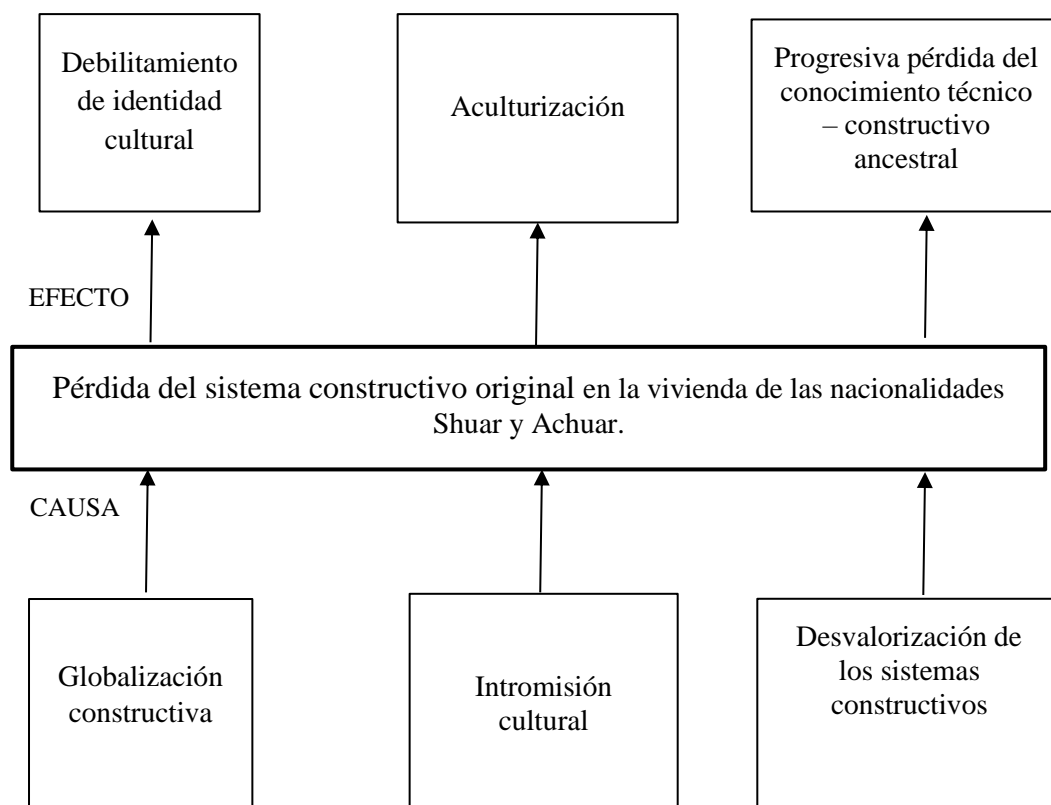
Debilitamiento de identidad cultural

Aculturización

Progresiva pérdida del conocimiento técnico – constructivo ancestral

EFECTO

Pérdida del sistema constructivo original en la vivienda de las nacionalidades Shuar y Achuar.

CAUSA

Globalización constructiva

Intromisión cultural

Desvalorización de los sistemas constructivos